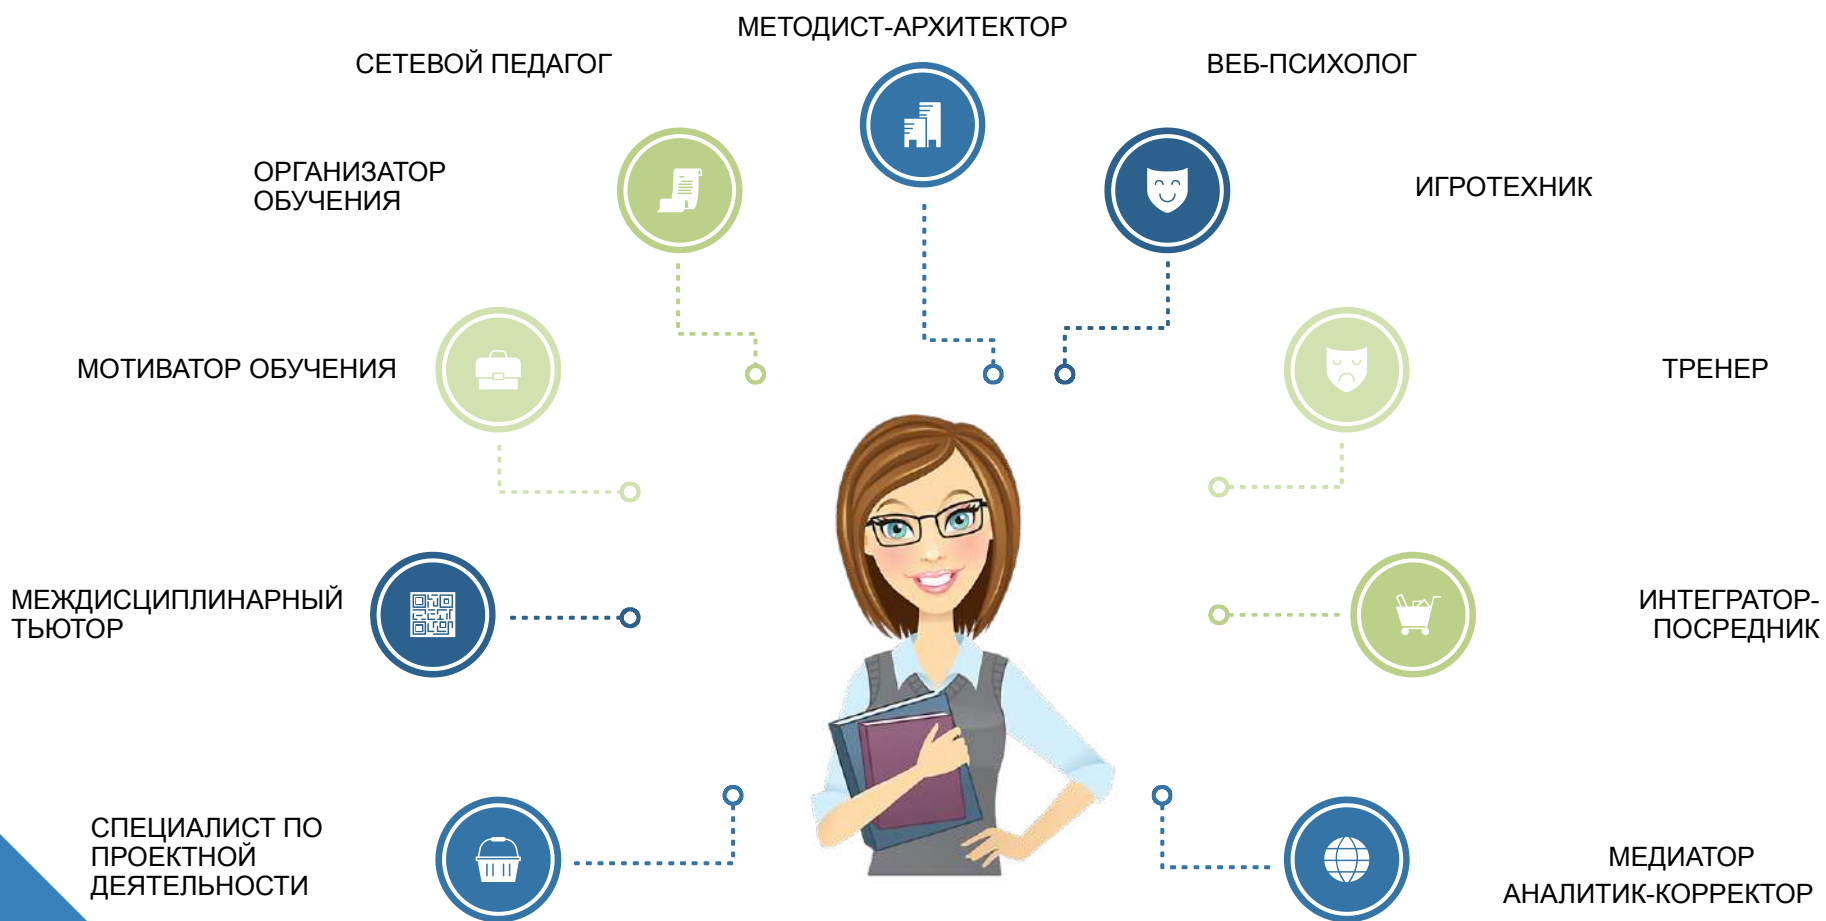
МЕТОДИСТ-АРХИТЕКТОР

СЕТЕВОЙ ПЕДАГОГ

ВЕБ-ПСИХОЛОГ

ОРГАНИЗАТОР ОБУЧЕНИЯ

ИГРОТЕХНИК

МОТИВАТОР ОБУЧЕНИЯ

ТРЕНЕР

МЕЖДИСЦИПЛИНАРНЫЙ ТЬЮТОР

ИНТЕГРАТОР-ПОСРЕДНИК

СПЕЦИАЛИСТ ПО ПРОЕКТНОЙ ДЕЯТЕЛЬНОСТИ

МЕДИАТОР АНАЛИТИК-КОРРЕКТОР